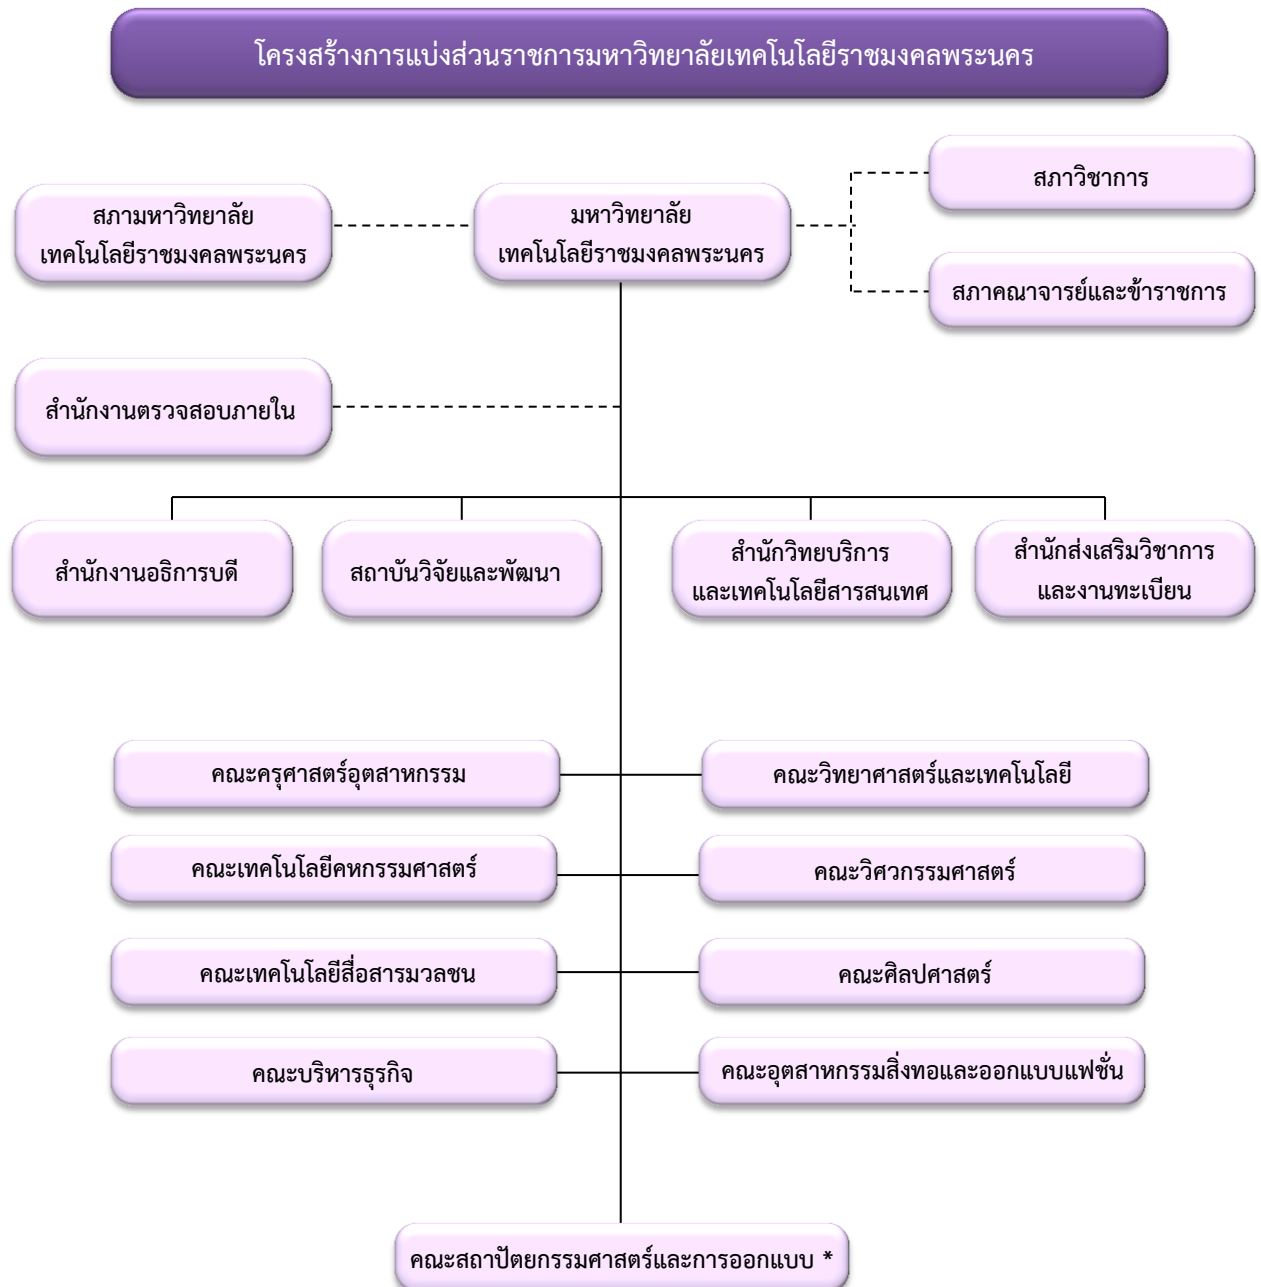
โครงสร้างการแบ่งส่วนราชการมหาวิทยาลัยเทคโนโลยีราชมงคลพระนคร

สภามหาวิทยาลัย เทคโนโลยีราชมงคลพระนคร

มหาวิทยาลัย เทคโนโลยีราชมงคลพระนคร

สภาวิชาการ

สภาคณาจารย์และข้าราชการ

สำนักงานตรวจสอบภายใน

สำนักงานอธิการบดี

สถาบันวิจัยและพัฒนา

สำนักวิทยบริการ และเทคโนโลยีสารสนเทศ

สำนักส่งเสริมวิชาการ และงานทะเบียน

คณะครุศาสตร์อุตสาหกรรม

คณะวิทยาศาสตร์และเทคโนโลยี

คณะเทคโนโลยีคหกรรมศาสตร์

คณะวิศวกรรมศาสตร์

คณะเทคโนโลยีสื่อสารมวลชน

คณะศิลปศาสตร์

คณะบริหารธุรกิจ

คณะอุตสาหกรรมสิ่งทอและออกแบบแฟชั่น

คณะสถาปัตยกรรมศาสตร์และการออกแบบ *